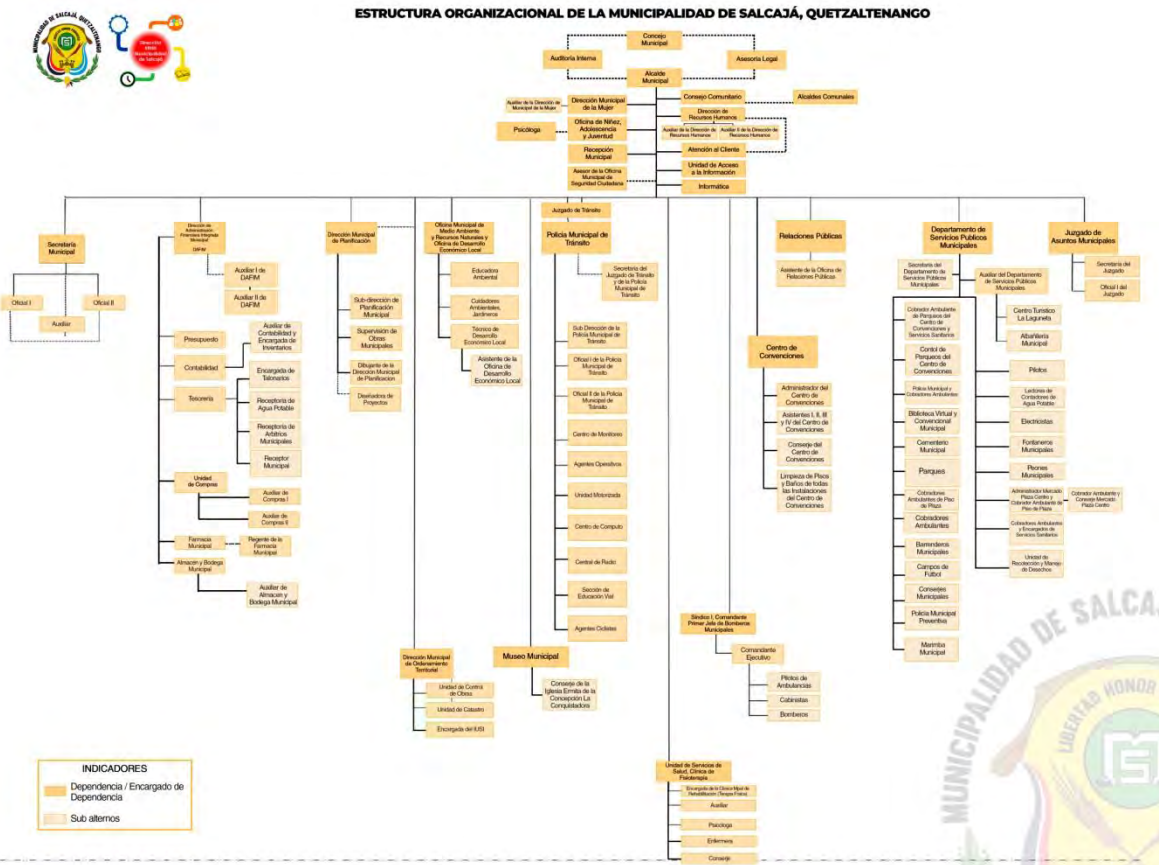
ESTRUCTURA ORGANIZACIONAL DE LA MUNICIPALIDAD DE SALCAJÁ, QUETZALTENANGO

MUNICIPALIDAD DE SALCAJÁ, QUETZALTENANGO

Concejo Municipal

Auditoría Interna

Asesoría Legal

Alcalde Municipal

Auxiliar de la Dirección de Municipal de la Mujer

Dirección Municipal de la Mujer

Psicologa

Oficina de Niñez, Adolescencia y Juventud

Recepción Municipal

Asesor de la Oficina Municipal de Seguridad Ciudadana

Consejo Comunitario

Alcaldes Comunales

Dirección de Recursos Humanos

Auxiliar I de la Dirección de Recursos Humanos

Auxiliar II de la Dirección de Recursos Humanos

Atención al Cliente

Unidad de Acceso a la Información

Informática

Secretaría Municipal

Oficial I

Oficial II

Auxiliar

Dirección de Administración Financiera Integrada Municipal DAFIM

Auxiliar I de DAFIM

Auxiliar II de DAFIM

Presupuesto

Auxiliar de Contabilidad y Encargado de Inventarios

Contabilidad

Encargada de Talonarios

Tesorería

Receptoria de Agua Potable

Receptoria de Arbitrios Municipales

Receptor Municipal

Unidad de Compras

Auxiliar de Compras I

Auxiliar de Compras II

Farmacia Municipal

Regente de la Farmacia Municipal

Almacén y Bodega Municipal

Auxiliar de Almacen y Bodega Municipal

Dirección Municipal de Planificación

Sub dirección de Planificación Municipal

Supervisión de Obras Municipales

Dibujante de la Dirección Municipal de Planificacion

Deshadora de Proyectos

Oficina Municipal de Medio Ambiente y Recursos Naturales y Oficina de Desarrollo Económico Local

Educadora Ambiental

Cuidadores Ambientales, Jardineros

Técnico de Desarrollo Económico Local

Asistente de la Oficina de Desarrollo Económico Local

Dirección Municipal de Ordenamiento Territorial

Unidad de Control de Obras

Unidad de Catastro

Encargada del IUSI

Juzgado de Tránsito

Policía Municipal de Tránsito

Secretaria del Juzgado de Tránsito y de la Policía Municipal de Tránsito

Sub Dirección de la Policía Municipal de Tránsito

Oficial I de la Policía Municipal de Tránsito

Oficial II de la Policía Municipal de Tránsito

Centro de Monitoreo

Agentes Operativos

Unidad Motorizada

Centro de Computo

Central de Radio

Sección de Educación Vial

Agentes Civiles

Museo Municipal

Consejo de la Iglesia Ermita de la Concepción La Conquistadora

Relaciones Públicas

Asistente de la Oficina de Relaciones Públicas

Centro de Convenciones

Administrador del Centro de Convenciones

Asistentes I, II, III y IV del Centro de Convenciones

Conserje del Centro de Convenciones

Limpieza de Plaza y Baños de todas las Instalaciones del Centro de Convenciones

Síndico I, Comandante Primer Jefe de Bomberos Municipales

Comandante Ejecutivo

Pilotos de Ambulancias

Cabinistas

Bomberos

Unidad de Servicios de Salud, Clínica de Fisioterapia

Encargada de la Clínica Mpal de Rehabilitación (Terapia Física)

Auxiliar

Psicologa

Enfermera

Conserje

Departamento de Servicios Públicos Municipales

Secretaria del Departamento de Servicios Públicos Municipales

Auxiliar del Departamento de Servicios Públicos Municipales

Cobrador Ambulante de Parqueos del Centro de Convenciones y Baños Sanitarios

Control de Parqueos del Centro de Convenciones

Policía Municipal y Cobradores Ambulantes

Biblioteca Virtual y Convencional Municipal

Cementerio Municipal

Parques

Cobradores Ambulantes de Piso de Plaza

Cobradores Ambulantes

Barrenderos Municipales

Campos de Fútbol

Conserjes Municipales

Policía Municipal Preventiva

Marimba Municipal

Centro Turístico La Lagunета

Albañilería Municipal

Pilotos

Lectores de Contadores de Agua Potable

Electricistas

Fontaneros Municipales

Peones Municipales

Administrador Mercado Plaza Centro y Cobrador Ambulante de Piso de Plaza

Cobrador Ambulante y Conserje Mercado Plaza Centro

Cobradores Ambulantes y Encargados de Servicios Sanitarios

Unidad de Recolección y Manejo de Desechos

Juzgado de Asuntos Municipales

Secretaria del Juzgado

Oficial I del Juzgado

INDICADORES

Dependencia / Encargado de Dependencia

Sub alternos

MUNICIPALIDAD DE SALCAJÁ

LIBERTAD HONOR